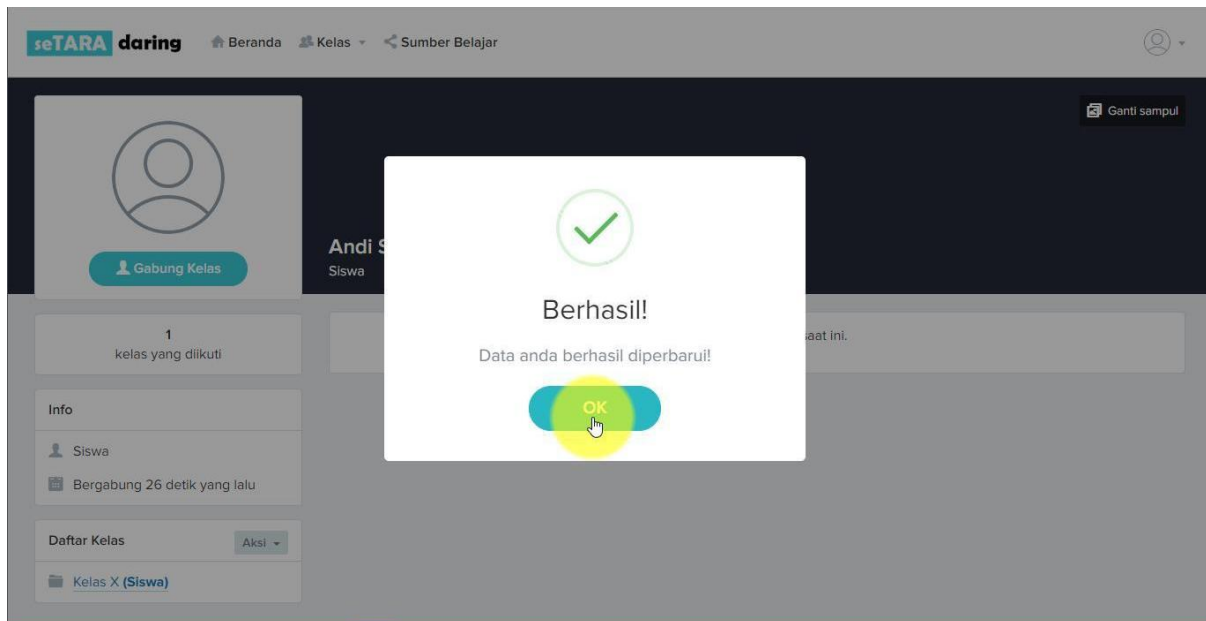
seTARA daring Beranda Kelas Sumber Belajar

Ganti sampul

Gabung Kelas

Andi S
Siswa

Berhasil!

Data anda berhasil diperbarui!

OK

1
kelas yang diikuti

aat ini.

Info

Siswa

Bergabung 26 detik yang lalu

Daftar Kelas Aksi

Kelas X (Siswa)